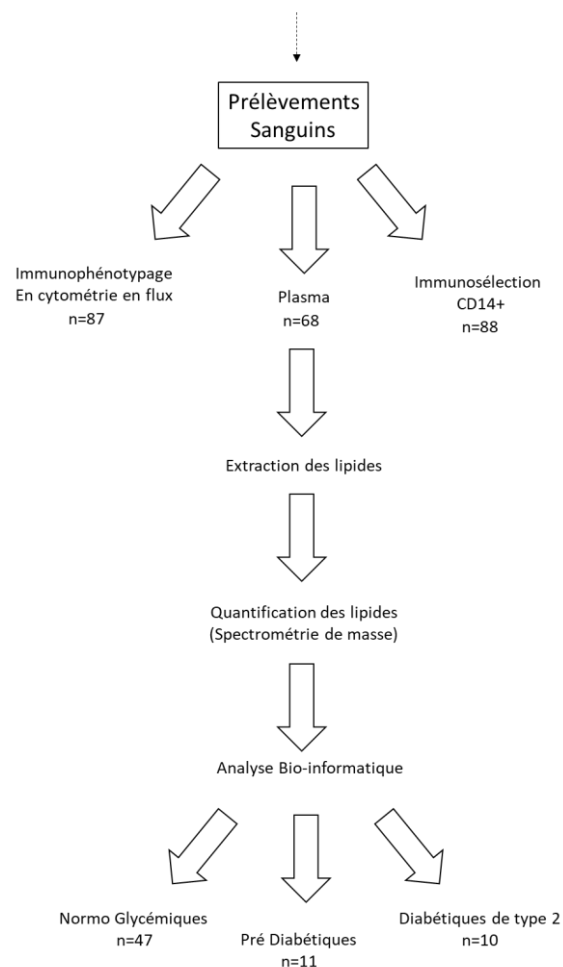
Prélèvements Sanguins

Immunophénotypage
En cytométrie en flux
n=87

Plasma
n=68

Immunosélection
CD14+
n=88

Extraction des lipides

Quantification des lipides
(Spectrométrie de masse)

Analyse Bio-informatique

Normo Glycémiques
n=47

Pré Diabétiques
n=11

Diabétiques de type 2
n=10